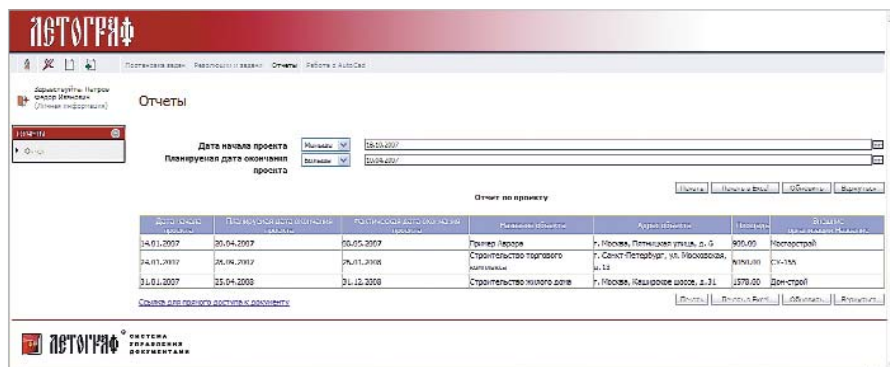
ЛЕТОГРАФ

Постановка задач Резолюции и задачи Отчеты Работа с AutoCad

Здравствуйте, Петров Федор Иванович
[Личная информация]

Отчеты

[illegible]

Отчет

Дата начала проекта Меньше 16.10.2007

Планируемая дата окончания проекта Больше 31.04.2007

Отчет по проекту

Печать Печать в Excel Обновить Выгрузить

| Дата начала проекта | Планируемая дата окончания проекта | Фактическая дата окончания проекта | Название объекта | Адрес объекта | Площадь | Вторичн. организация-подрядчик |
|---|---|---|---|---|---|---|
| 14.01.2007 | 30.04.2007 | 08.05.2007 | Пример Аврора | г. Москва, Пятницкая улица, д. 6 | 900.00 | Мосстройстрой |
| 24.01.2007 | 26.09.2007 | 26.01.2008 | Строительство торгового комплекса | г. Санкт-Петербург, ул. Московская, д. 12 | 8950.00 | СУ-155 |
| 31.01.2007 | 25.04.2008 | 31.12.2008 | Строительство жилого дома | г. Москва, Каширское шоссе, д.31 | 1578.00 | Дон-строй |

Ссылка для прямого доступа к документу

Печать Печать в Excel Обновить Выгрузить

ЛЕТОГРАФ® СИСТЕМА УПРАВЛЕНИЯ ДОКУМЕНТАМИ